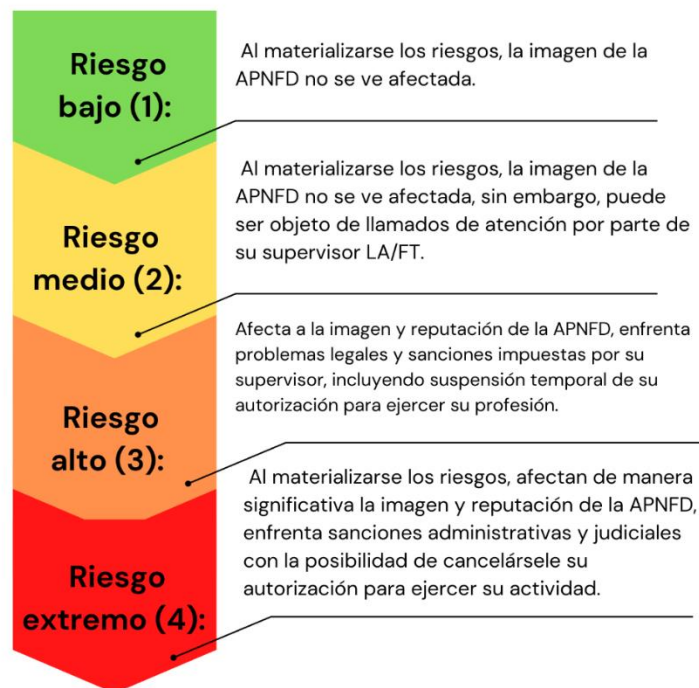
Riesgo bajo (1):

Al materializarse los riesgos, la imagen de la APNFD no se ve afectada.

Riesgo medio (2):

Al materializarse los riesgos, la imagen de la APNFD no se ve afectada, sin embargo, puede ser objeto de llamados de atención por parte de su supervisor LA/FT.

Riesgo alto (3):

Afecta a la imagen y reputación de la APNFD, enfrenta problemas legales y sanciones impuestas por su supervisor, incluyendo suspensión temporal de su autorización para ejercer su profesión.

Riesgo extremo (4):

Al materializarse los riesgos, afectan de manera significativa la imagen y reputación de la APNFD, enfrenta sanciones administrativas y judiciales con la posibilidad de cancelársele su autorización para ejercer su actividad.